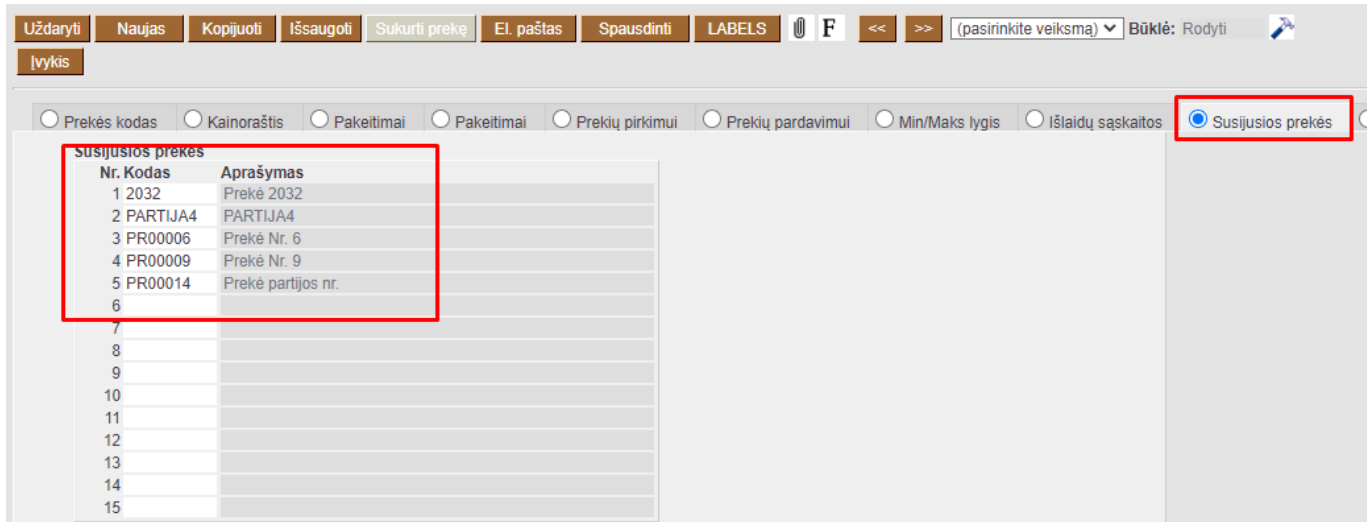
Uždaryti Naujas Kopijuoti Išsaugoti Sukurti prekę El. paštas Spausdinti LABELS F << >> (pasirinkite veiksmą) Būklė: Rodyti

Įvykis

Prekės kodas | Kainoraštis | Pakeitimai | Pakeitimai | Prekių pirkimui | Prekių pardavimui | Min/Maks lygis | Išlaidų sąskaitos | Susijusios prekės

Susijusios prekės

| Nr. | Kodas | Aprašymas |
|---|---|---|
| 1 | 2032 | Prekė 2032 |
| 2 | PARTIJA4 | PARTIJA4 |
| 3 | PR00006 | Prekė Nr. 6 |
| 4 | PR00009 | Prekė Nr. 9 |
| 5 | PR00014 | Prekė partijos nr. |
| 6 | | |
| 7 | | |
| 8 | | |
| 9 | | |
| 10 | | |
| 11 | | |
| 12 | | |
| 13 | | |
| 14 | | |
| 15 | | |